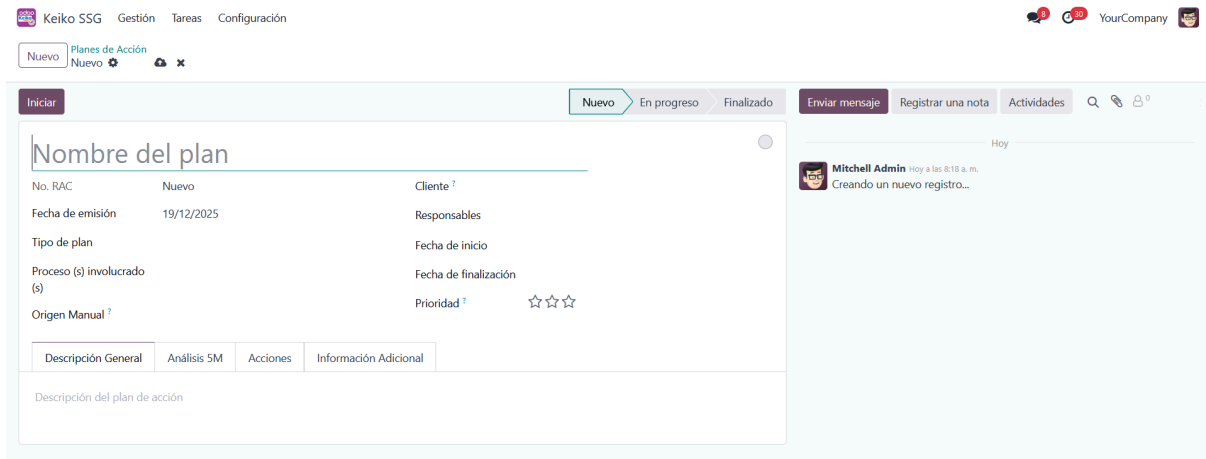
Keiko SSG Gestión Tareas Configuración

8 30 YourCompany

Nuevo Planes de Acción
Nuevo

Iniciar

Nuevo En progreso Finalizado

Enviar mensaje Registrar una nota Actividades 0

Nombre del plan

No. RAC Nuevo
Fecha de emisión 19/12/2025
Tipo de plan
Proceso (s) involucrado (s)
Origen Manual ?

Cliente ?
Responsables
Fecha de inicio
Fecha de finalización
Prioridad ?

Descripción General Análisis 5M Acciones Información Adicional

Descripción del plan de acción

Hoy

Mitchell Admin Hoy a las 8:18 a. m.
Creando un nuevo registro...